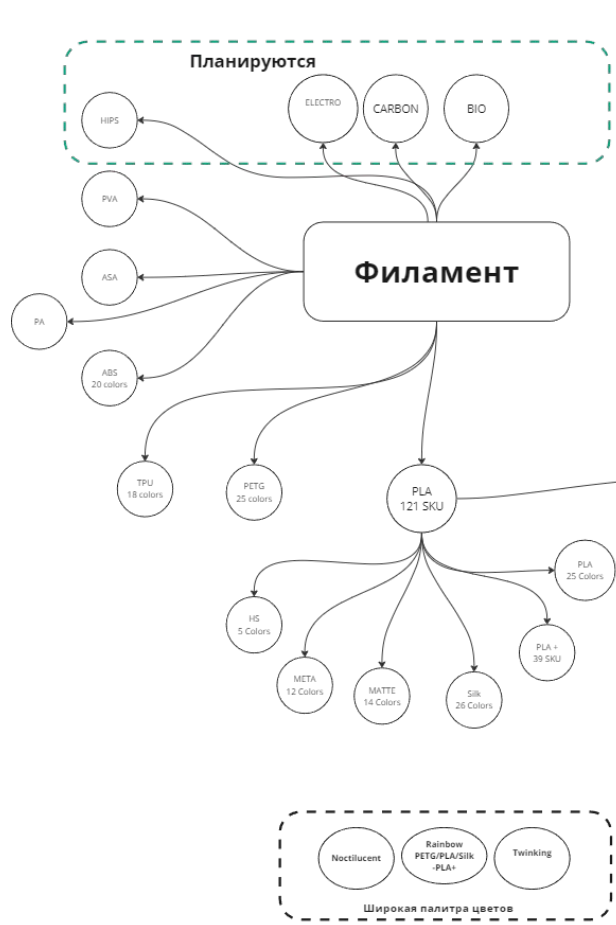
Планируются

HIPS

ELECTRO

CARBON

BIO

PVA

ASA

PA

ABS
20 colors

Филамент

TPU
18 colors

PETG
25 colors

PLA
121 SKU

PLA
25 Colors

HS
5 Colors

PLA +
39 SKU

META
12 Colors

MATTE
14 Colors

Silk
26 Colors

Noctilucent

Rainbow
PETG/PLA/Silk
-PLA+

Twinking

Широкая палитра цветов